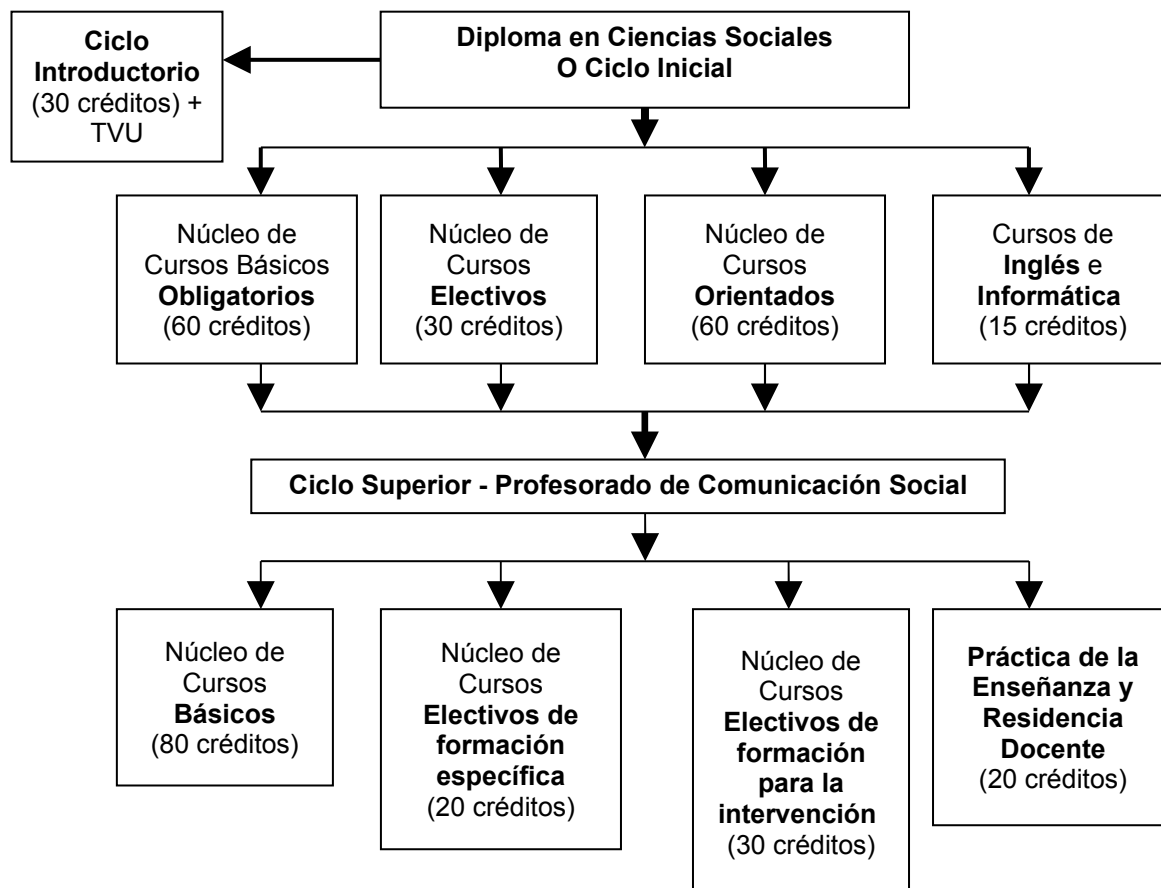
Diploma en Ciencias Sociales
O Ciclo Inicial

Ciclo Introductorio (30 créditos) + TVU

Núcleo de Cursos Básicos Obligatorios (60 créditos)

Núcleo de Cursos Electivos (30 créditos)

Núcleo de Cursos Orientados (60 créditos)

Cursos de Inglés e Informática (15 créditos)

Ciclo Superior - Profesorado de Comunicación Social

Núcleo de Cursos Básicos (80 créditos)

Núcleo de Cursos Electivos de formación específica (20 créditos)

Núcleo de Cursos Electivos de formación para la intervención (30 créditos)

Práctica de la Enseñanza y Residencia Docente (20 créditos)